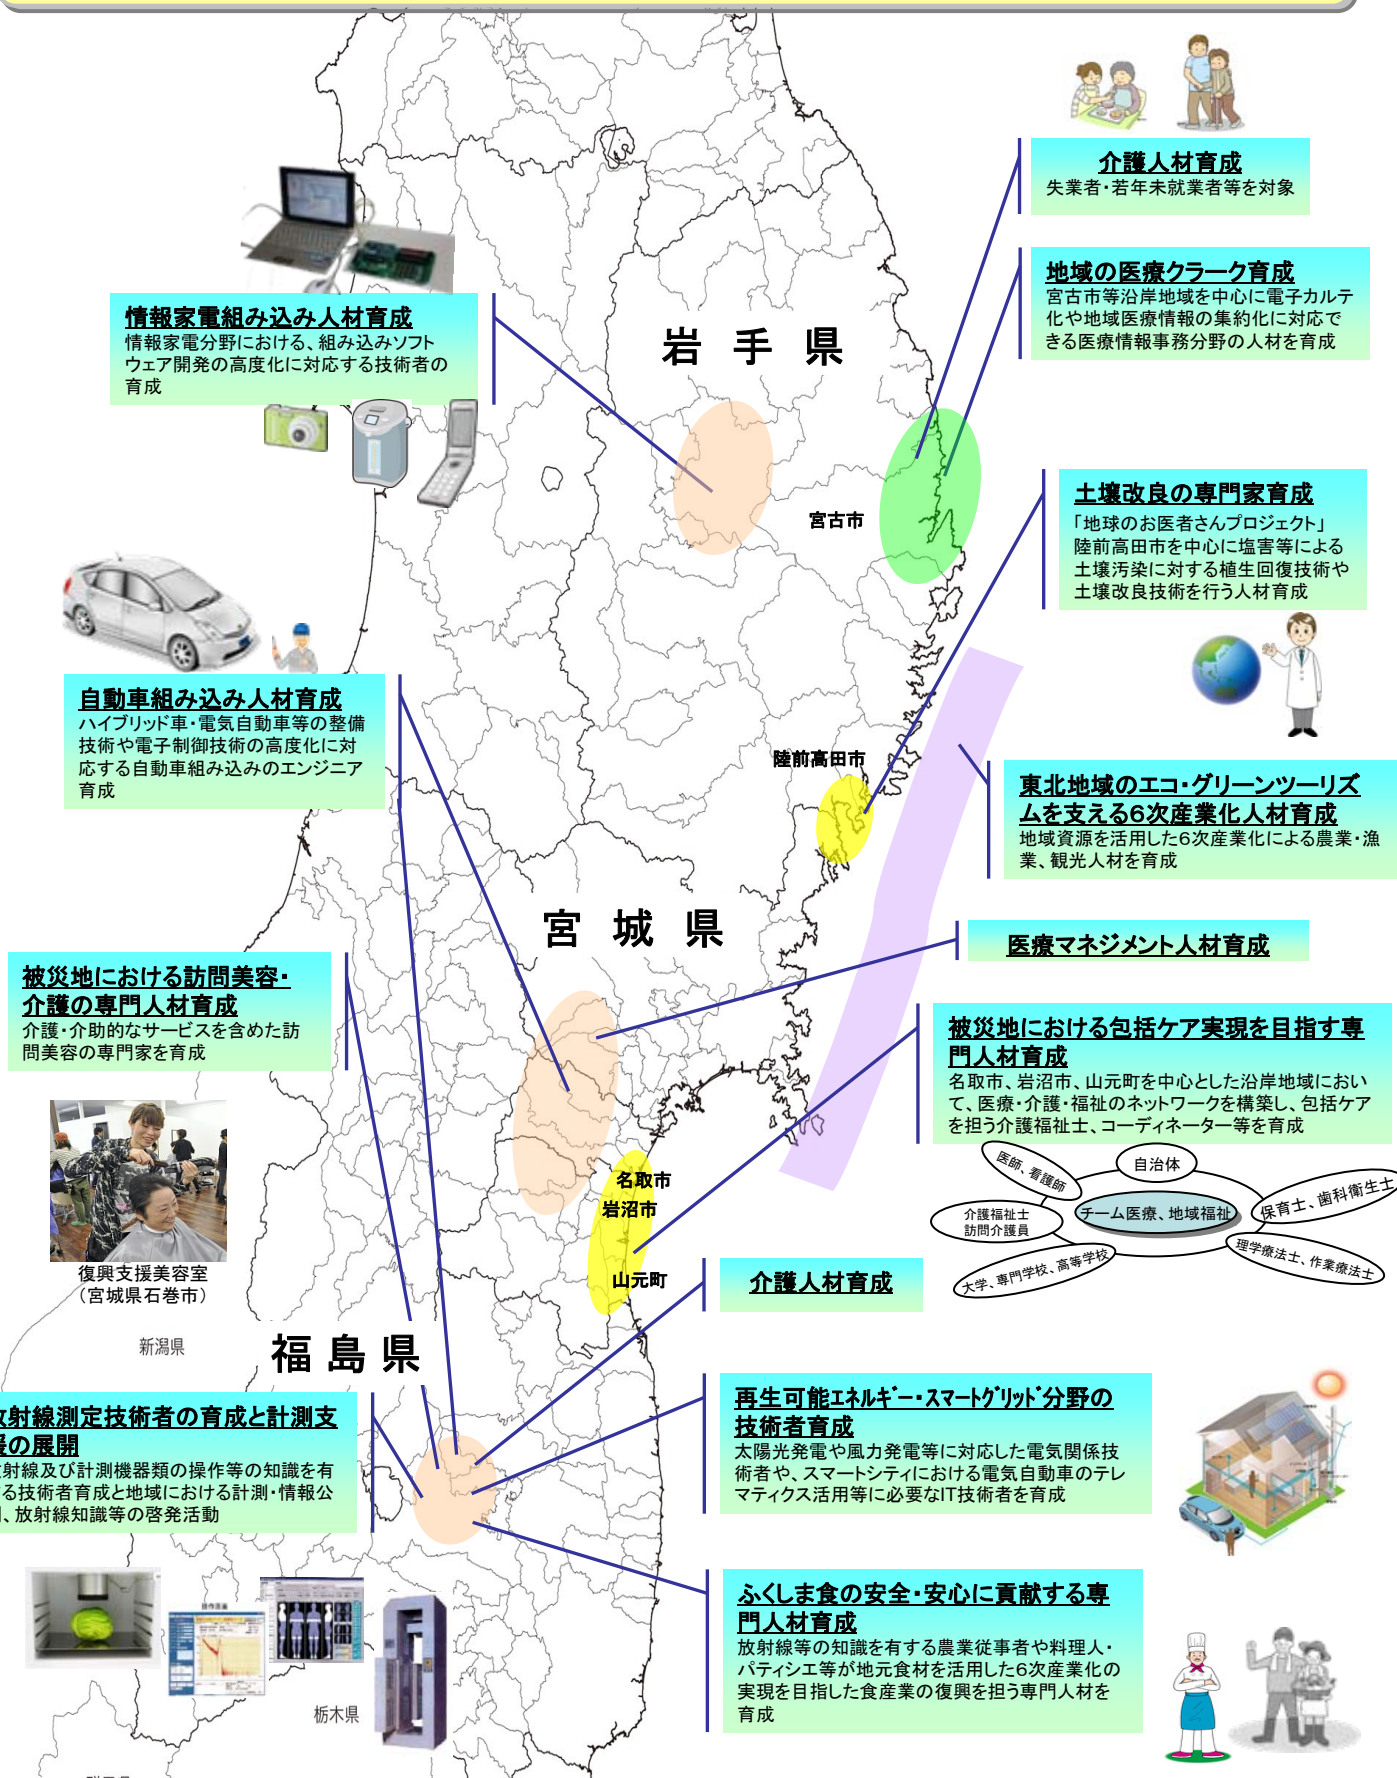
介護人材育成
失業者・若年未就業者等を対象

地域の医療クラーク育成
宮古市等沿岸地域を中心に電子カルテ化や地域医療情報の集約化に対応できる医療情報事務分野の人材を育成

情報家電組み込み人材育成
情報家電分野における、組み込みソフトウェア開発の高度化に対応する技術者の育成

岩 手 県

宮古市

土壌改良の専門家育成
「地球のお医者さんプロジェクト」
陸前高田市を中心に塩害等による土壌汚染に対する植生回復技術や土壌改良技術を行う人材育成

自動車組み込み人材育成
ハイブリッド車・電気自動車等の整備技術や電子制御技術の高度化に対応する自動車組み込みのエンジニア育成

陸前高田市

東北地域のエコ・グリーンツーリズムを支える6次産業化人材育成
地域資源を活用した6次産業化による農業・漁業、観光人材を育成

宮 城 県

医療マネジメント人材育成

被災地における訪問美容・介護の専門人材育成
介護・介助的なサービスを含めた訪問美容の専門家を育成

被災地における包括ケア実現を目指す専門人材育成
名取市、岩沼市、山元町を中心とした沿岸地域において、医療・介護・福祉のネットワークを構築し、包括ケアを担う介護福祉士、コーディネーター等を育成

医師、看護師
自治体
介護福祉士
訪問介護員
チーム医療、地域福祉
保育士、歯科衛生士
理学療法士、作業療法士
大学、専門学校、高等学校

名取市
岩沼市
山元町

復興支援美容室
（宮城県石巻市）

新潟県

福 島 県

介護人材育成

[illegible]射線測定技術者の育成と計測支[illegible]の展開
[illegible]射線及び計測機器類の操作等の知識を有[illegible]る技術者育成と地域における計測・情報公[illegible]、放射線知識等の啓発活動

再生可能ｴﾈﾙｷﾞｰ・ｽﾏｰﾄｸﾞﾘｯﾄﾞ分野の技術者育成
太陽光発電や風力発電等に対応した電気関係技術者や、スマートシティにおける電気自動車のテレマティクス活用等に必要なIT技術者を育成

ふくしま食の安全・安心に貢献する専門人材育成
放射線等の知識を有する農業従事者や料理人・パティシエ等が地元食材を活用した6次産業化の実現を目指した食産業の復興を担う専門人材を育成

栃木県